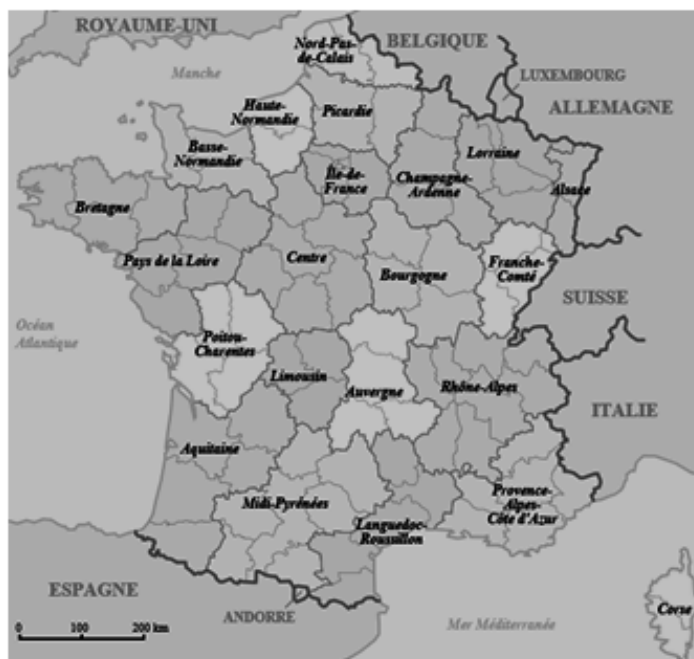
ROYAUME-UNI

BELGIQUE

Nord-Pas-de-Calais

LUXEMBOURG

ALLEMAGNE

Manche

Haute-Normandie

Picardie

Basse-Normandie

Lorraine

Île-de-France

Champagne-Ardenne

Alsace

Bretagne

Pays de la Loire

Centre

Bourgogne

Franche-Comté

SUISSE

Océan Atlantique

Poitou-Charentes

Limousin

Auvergne

Rhône-Alpes

ITALIE

Aquitaine

Provence-Alpes-Côte d'Azur

Midi-Pyrénées

Languedoc-Roussillon

ESPAGNE

ANDORRE

Mer Méditerranée

Corse

0 100 200 km